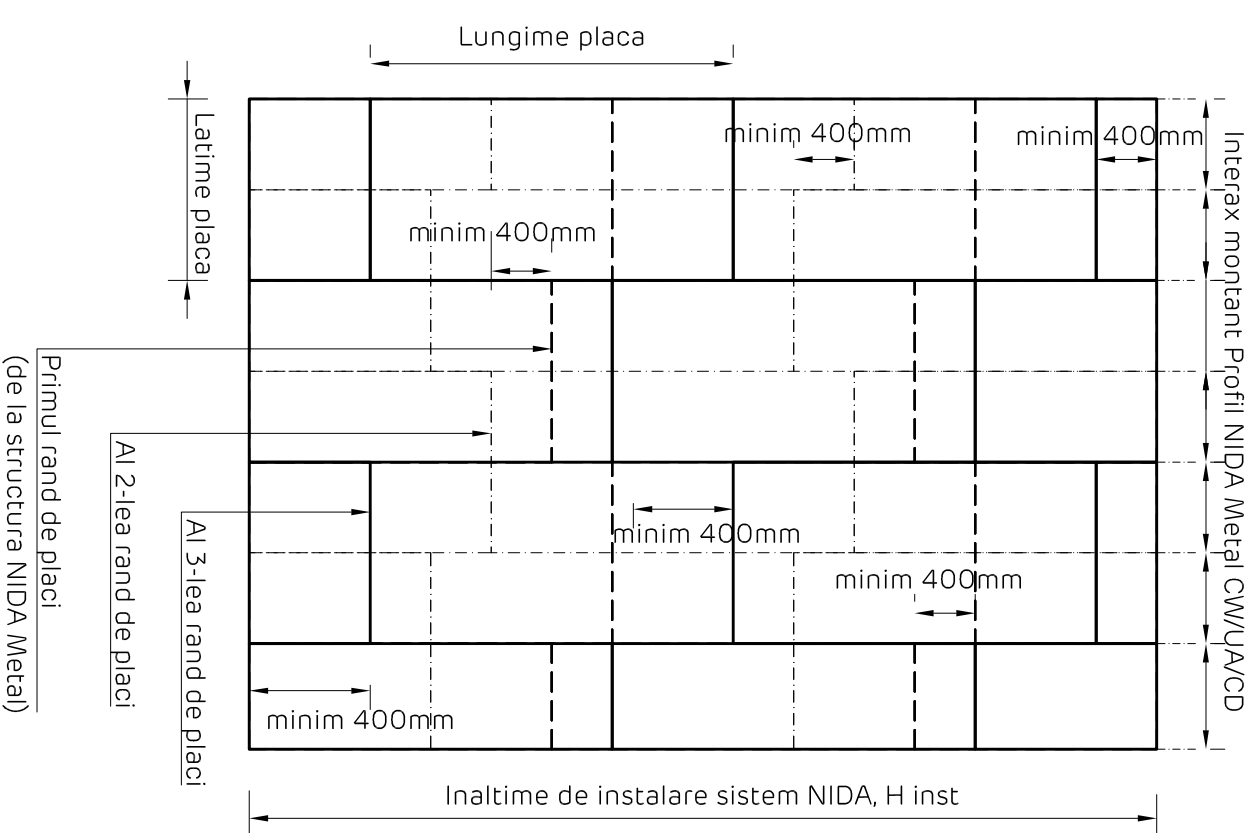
Lungime placa

Latime placa

minim 400mm

minim 400mm

minim 400mm

Interax montant Profil NIDA Metal CW/UA/CD

Primul rand de placi (de la structura NIDA Metal)

Al 2-lea rand de placi

Al 3-lea rand de placi

minim 400mm

minim 400mm

minim 400mm

Inaltime de instalare sistem NIDA, H inst